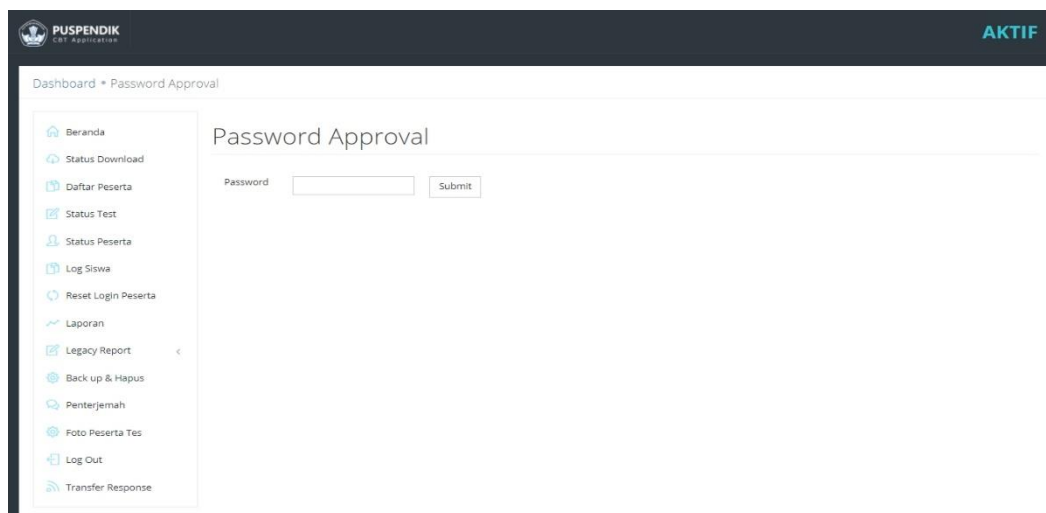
PUSPENDIK
CBT Application

AKTIF

Dashboard • Password Approval

Beranda
Status Download
Daftar Peserta
Status Test
Status Peserta
Log Siswa
Reset Login Peserta
Laporan
Legacy Report
Back up & Hapus
Penterjemah
Foto Peserta Tes
Log Out
Transfer Response

Password Approval

Password

Submit